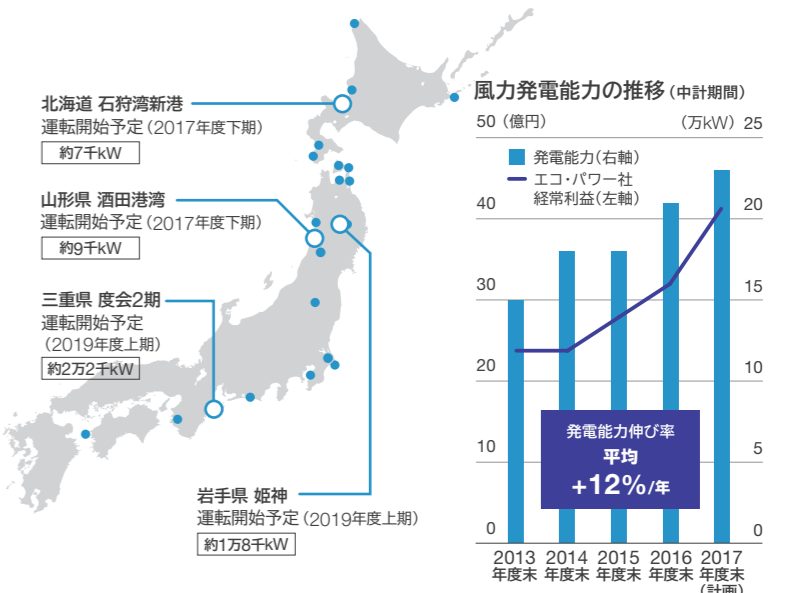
北海道 石狩湾新港
運転開始予定（2017年度下期）
約7千kW

山形県 酒田港湾
運転開始予定（2017年度下期）
約9千kW

三重県 度会2期
運転開始予定
（2019年度上期）
約2万2千kW

岩手県 姫神
運転開始予定（2019年度上期）
約1万8千kW

風力発電能力の推移（中計期間）

50（億円）
（万kW）25

発電能力（右軸）
エコ・パワー社
経常利益（左軸）

40
30
20
10
0

20
15
10
5
0

発電能力伸び率
平均
+12%/年

2013年度末
2014年度末
2015年度末
2016年度末
2017年度末（計画）